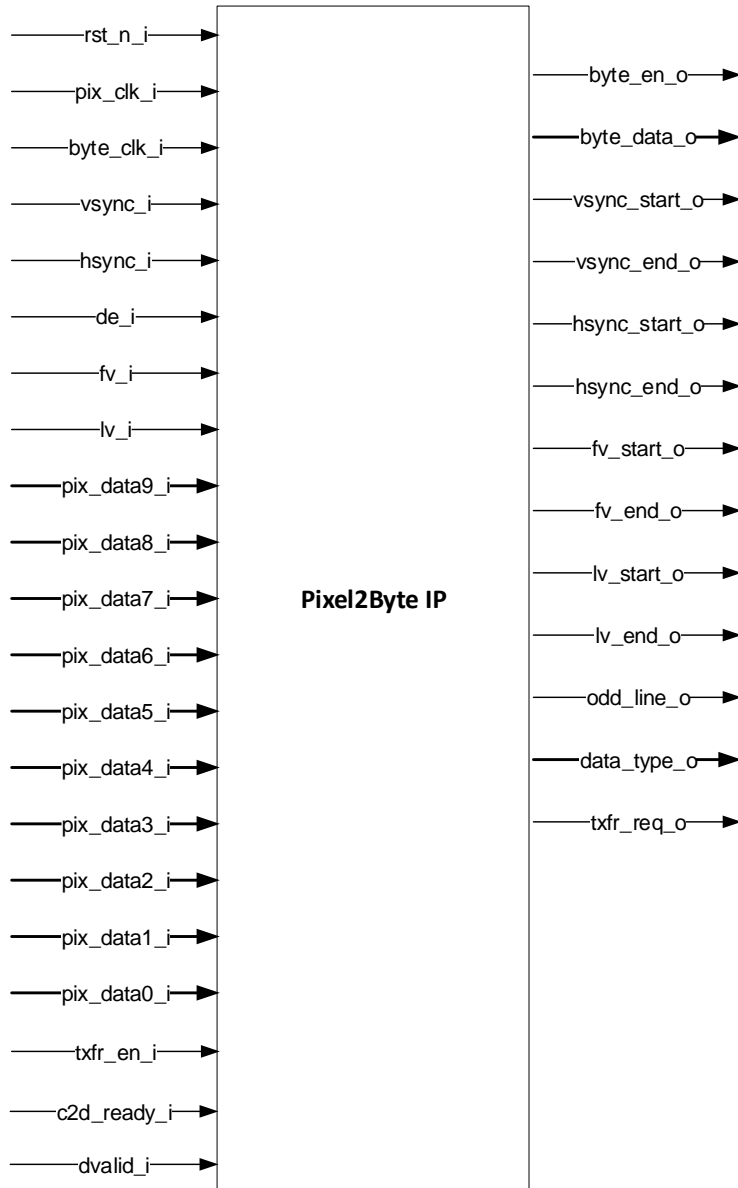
rst_n_i
pix_clk_i
byte_clk_i
vsync_i
hsync_i
de_i
fv_i
lv_i
pix_data9_i
pix_data8_i
pix_data7_i
pix_data6_i
pix_data5_i
pix_data4_i
pix_data3_i
pix_data2_i
pix_data1_i
pix_data0_i
txfr_en_i
c2d_ready_i
dvalid_i

Pixel2Byte IP

byte_en_o
byte_data_o
vsync_start_o
vsync_end_o
hsync_start_o
hsync_end_o
fv_start_o
fv_end_o
lv_start_o
lv_end_o
odd_line_o
data_type_o
txfr_req_o